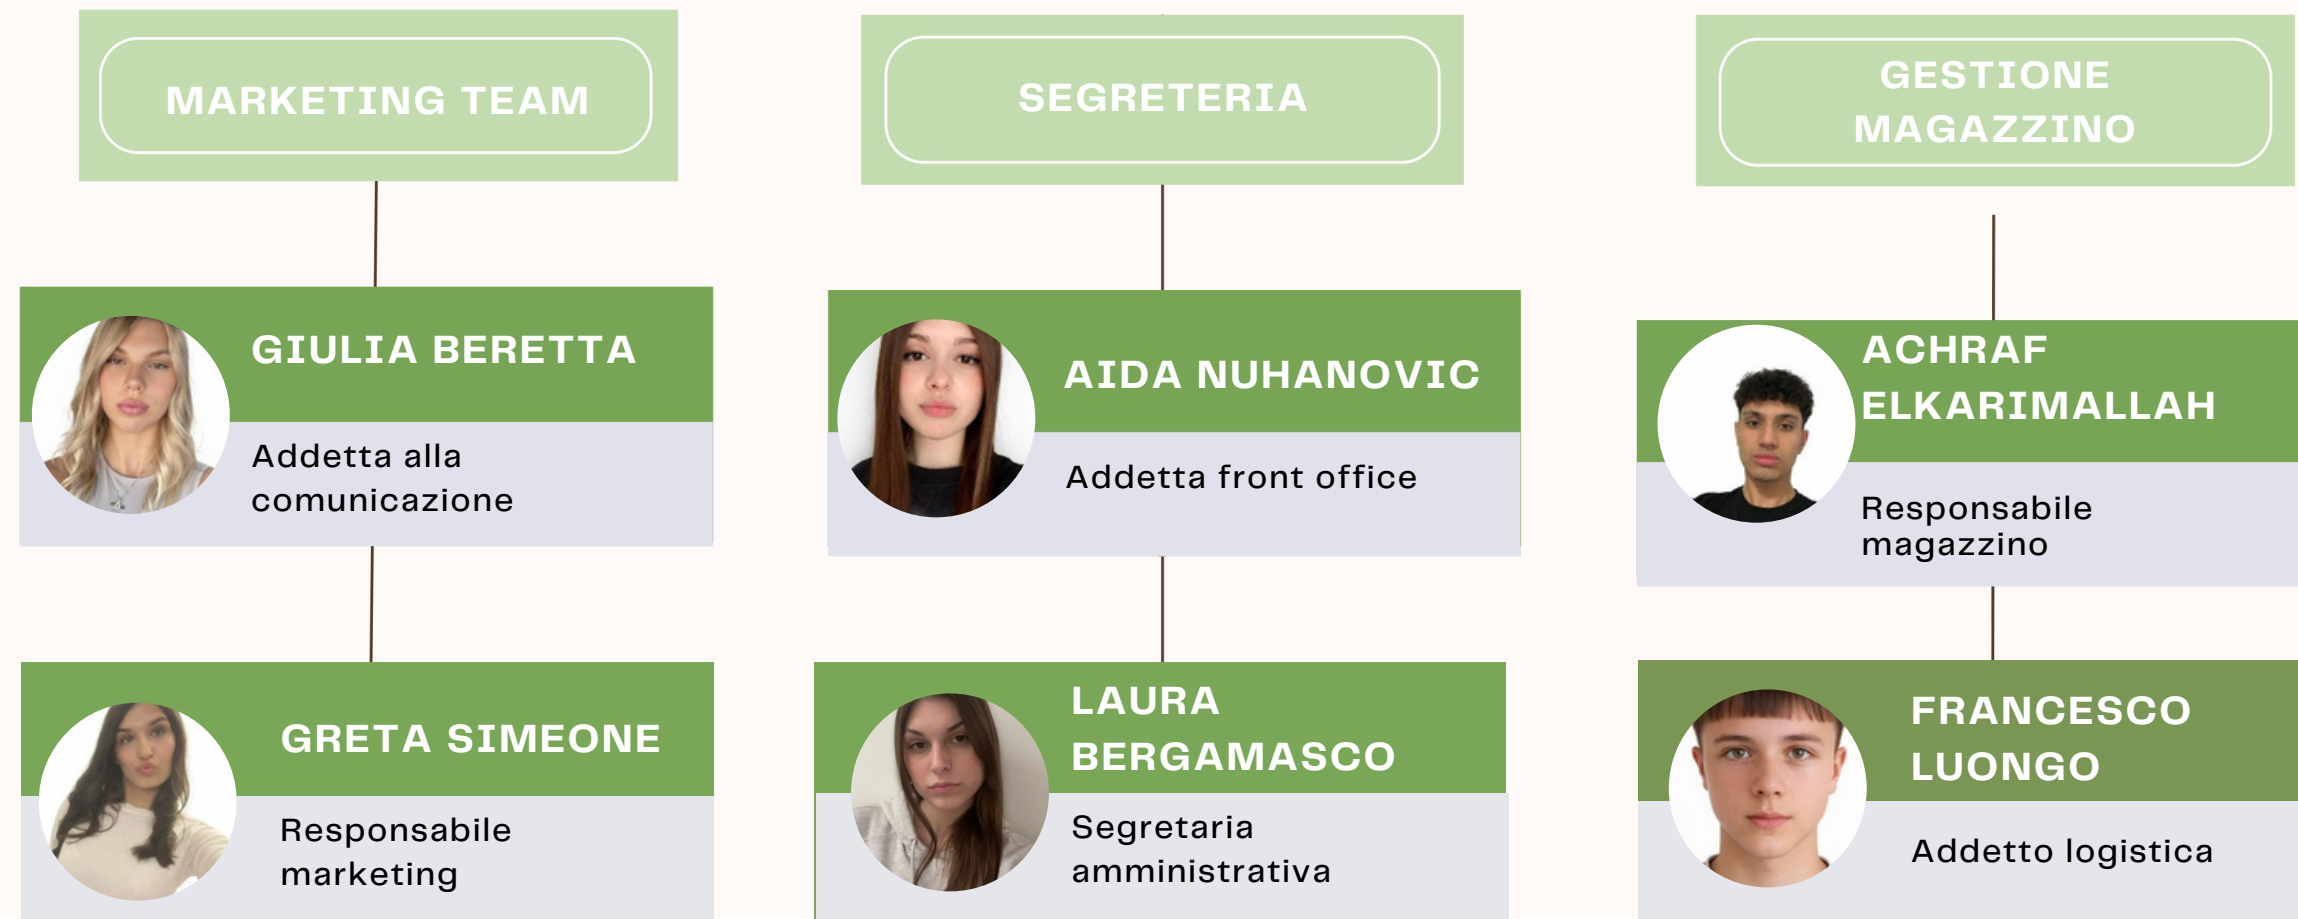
MARKETING TEAM

GIULIA BERETTA

Addetta alla comunicazione

GRETA SIMEONE

Responsabile marketing

SEGRETERIA

AIDA NUHANOVIC

Addetta front office

LAURA BERGAMASCO

Segretaria amministrativa

GESTIONE MAGAZZINO

ACHRAF ELKARIMALLAH

Responsabile magazzino

FRANCESCO LUONGO

Addetto logistica